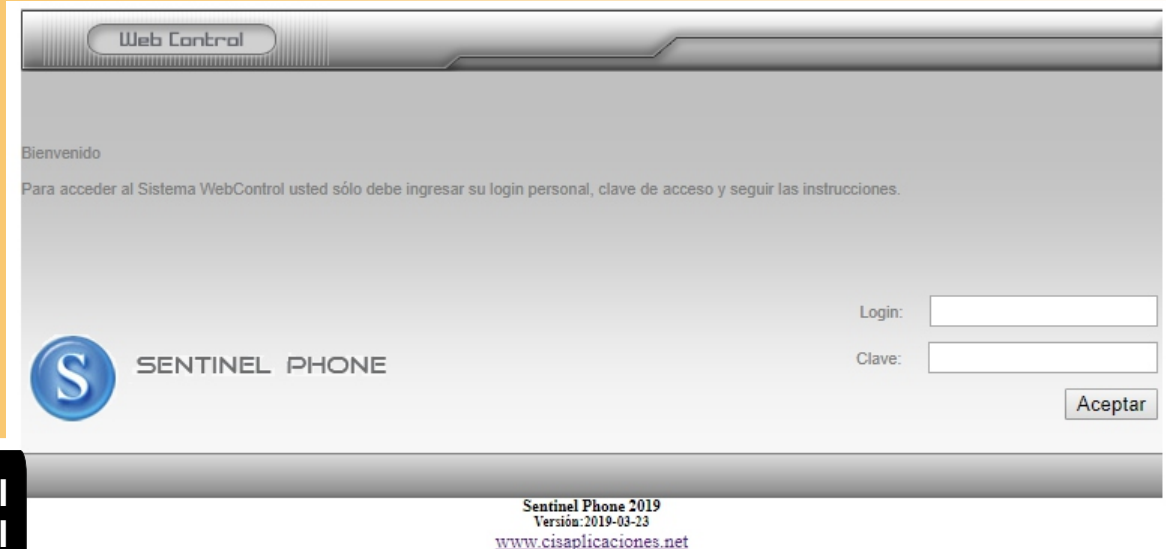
Web Control

Bienvenido

Para acceder al Sistema WebControl usted sólo debe ingresar su login personal, clave de acceso y seguir las instrucciones.

S

SENTINEL PHONE

Login:

Clave:

Aceptar

Sentinel Phone 2019
Versión:2019-03-23
www.cisaplicaciones.net